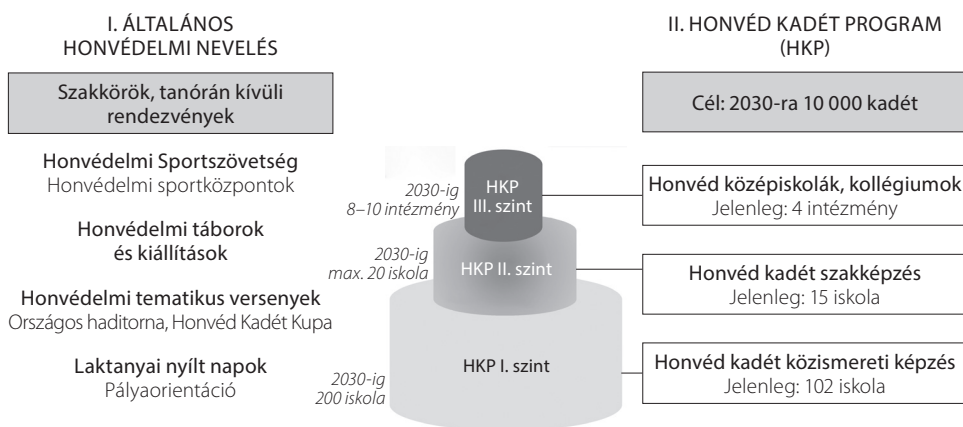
I. ÁLTALÁNOS HONVÉDELMI NEVELÉS

Szakkörök, tanórán kívüli rendezvények

Honvédelmi Sportszövetség
Honvédelmi sportközpontok

Honvédelmi táborok és kiállítások

Honvédelmi tematikus versenyek
Országos haditorna, Honvéd Kadét Kupa

Laktanyai nyílt napok
Pályaorientáció

2030-ig
8–10 intézmény

HKP
III. szint

2030-ig
max. 20 iskola

HKP II. szint

2030-ig
200 iskola

HKP I. szint

II. HONVÉD KADÉT PROGRAM (HKP)

Cél: 2030-ra 10 000 kadét

Honvéd középiskolák, kollégiumok
Jelenleg: 4 intézmény

Honvéd kadét szakképzés
Jelenleg: 15 iskola

Honvéd kadét közismereti képzés
Jelenleg: 102 iskola